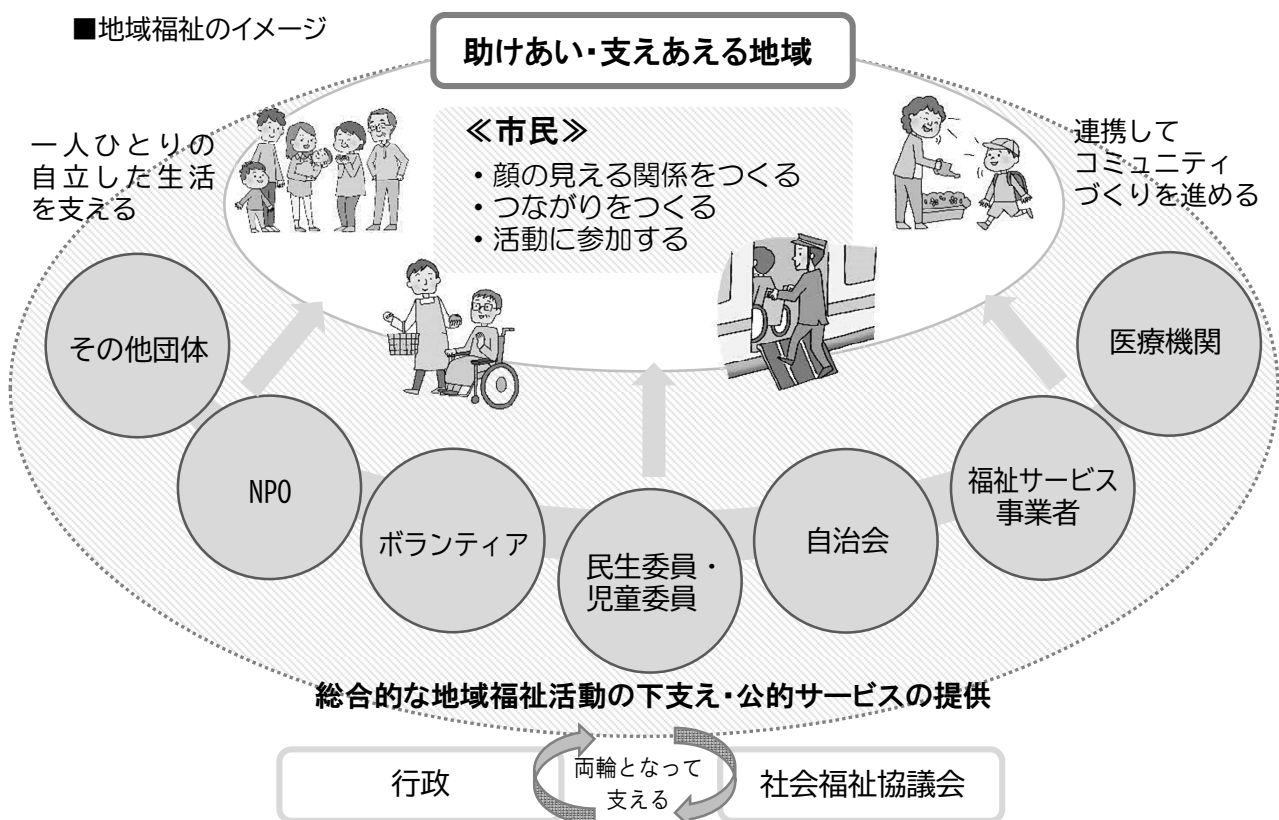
■地域福祉のイメージ

助けあい・支えあえる地域

一人ひとりの自立した生活を支える

≪市民≫
・顔の見える関係をつくる
・つながりをつくる
・活動に参加する

連携してコミュニティづくりを進める

その他団体

医療機関

NPO

ボランティア

民生委員・児童委員

自治会

福祉サービス事業者

総合的な地域福祉活動の下支え・公的サービスの提供

行政

両輪となって支える

社会福祉協議会